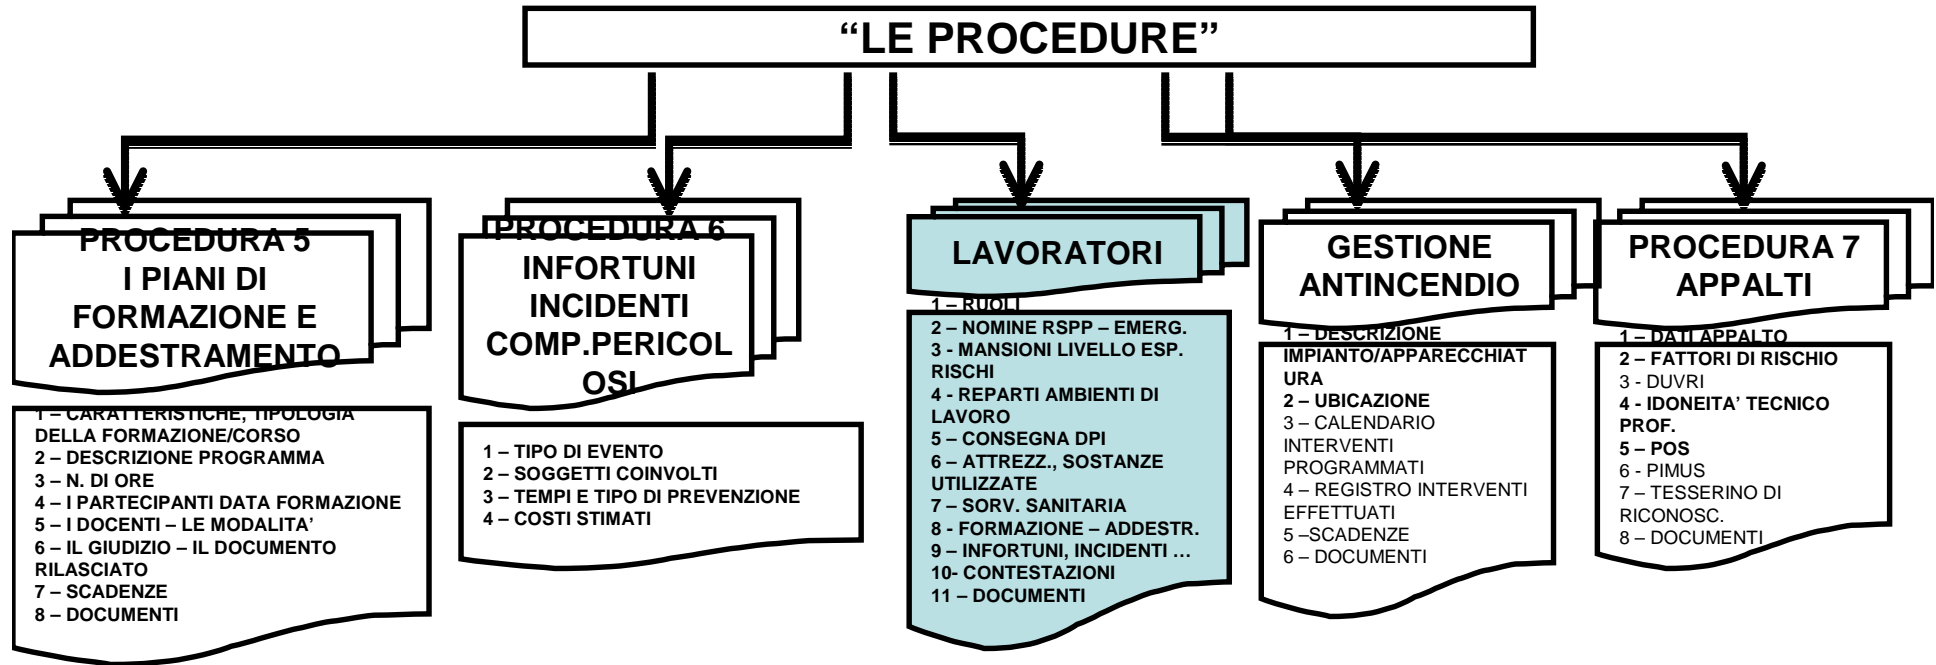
"LE PROCEDURE"

PROCEDURA 5
I PIANI DI FORMAZIONE E ADDESTRAMENTO

1 – CARATTERISTICHE, TIPOLOGIA DELLA FORMAZIONE/CORSO
2 – DESCRIZIONE PROGRAMMA
3 – N. DI ORE
4 – I PARTECIPANTI DATA FORMAZIONE
5 – I DOCENTI – LE MODALITA'
6 – IL GIUDIZIO – IL DOCUMENTO RILASCIATO
7 – SCADENZE
8 – DOCUMENTI

PROCEDURA 6
INFORTUNI INCIDENTI COMP.PERICOLOSI

1 – TIPO DI EVENTO
2 – SOGGETTI COINVOLTI
3 – TEMPI E TIPO DI PREVENZIONE
4 – COSTI STIMATI

LAVORATORI

1 – RUOLI
2 – NOMINE RSPP – EMERG.
3 - MANSIONI LIVELLO ESP. RISCHI
4 - REPARTI AMBIENTI DI LAVORO
5 – CONSEGNA DPI
6 – ATTREZZ., SOSTANZE UTILIZZATE
7 – SORV. SANITARIA
8 - FORMAZIONE – ADDESTR.
9 – INFORTUNI, INCIDENTI …
10- CONTESTAZIONI
11 – DOCUMENTI

GESTIONE ANTINCENDIO

1 – DESCRIZIONE IMPIANTO/APPARECCHIATURA
2 – UBICAZIONE
3 – CALENDARIO INTERVENTI PROGRAMMATI
4 – REGISTRO INTERVENTI EFFETTUATI
5 –SCADENZE
6 – DOCUMENTI

PROCEDURA 7
APPALTI

1 – DATI APPALTO
2 – FATTORI DI RISCHIO
3 - DUVRI
4 - IDONEITA' TECNICO PROF.
5 – POS
6 - PIMUS
7 – TESSERINO DI RICONOSC.
8 – DOCUMENTI